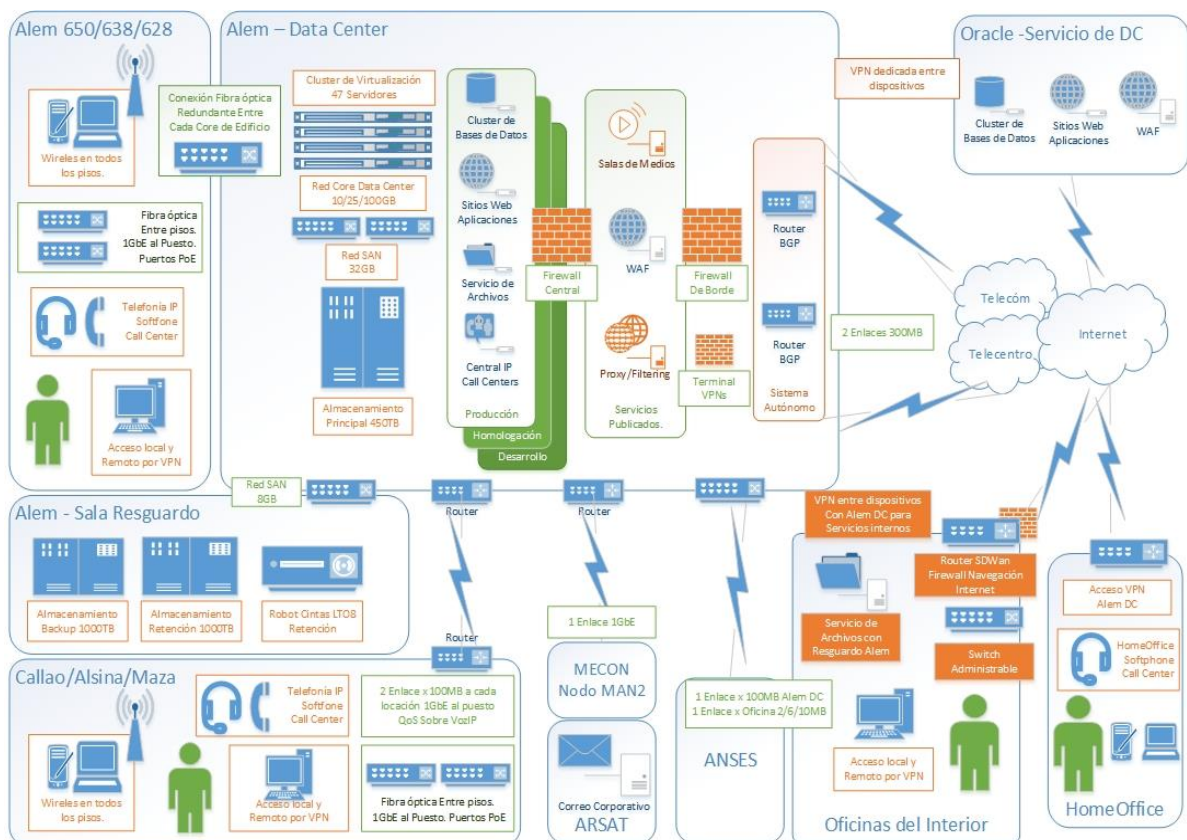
Alem 650/638/628

Wireles en todos los pisos.

Conexión Fibra óptica Redundante Entre Cada Core de Edificio

Fibra óptica Entre pisos. 1GbE al Puesto. Puertos PoE

Telefonía IP Softfone Call Center

Acceso local y Remoto por VPN

Alem – Data Center

Cluster de Virtualización 47 Servidores

Red Core Data Center 10/25/100GB

Red SAN 32GB

Almacenamiento Principal 450TB

Cluster de Bases de Datos

Sitios Web Aplicaciones

Servicio de Archivos

Central IP Call Centers

Producción

Homologación

Desarrollo

Firewall Central

Salas de Medios

WAF

Proxy/Filtering

Servicios Publicados.

Firewall De Borde

Terminal VPNs

Router BGP

Router BGP

Sistema Autónomo

2 Enlaces 300MB

VPN dedicada entre dispositivos

Oracle -Servicio de DC

Cluster de Bases de Datos

Sitios Web Aplicaciones

WAF

Telecóm

Telecentro

Internet

Red SAN 8GB

Router

Router

Alem - Sala Resguardo

Almacenamiento Backup 1000TB

Almacenamiento Retención 1000TB

Robot Cintas LTO8 Retención

Router

1 Enlace 1GbE

MECON Nodo MAN2

Correo Corporativo

ARSAT

1 Enlace x 100MB Alem DC
1 Enlace x Oficina 2/6/10MB

ANSES

VPN entre dispositivos Con Alem DC para Servicios internos

Router SDWan Firewall Navegación Internet

Servicio de Archivos con Resguardo Alem

Switch Administrable

Acceso local y Remoto por VPN

Oficinas del Interior

Acceso VPN Alem DC

HomeOffice Softphone Call Center

HomeOffice

Callao/Alsina/Maza

Wireles en todos los pisos.

Telefonía IP Softfone Call Center

Acceso local y Remoto por VPN

2 Enlace x 100MB a cada locación 1GbE al puesto QoS Sobre VozIP

Fibra óptica Entre pisos. 1GbE al Puesto. Puertos PoE